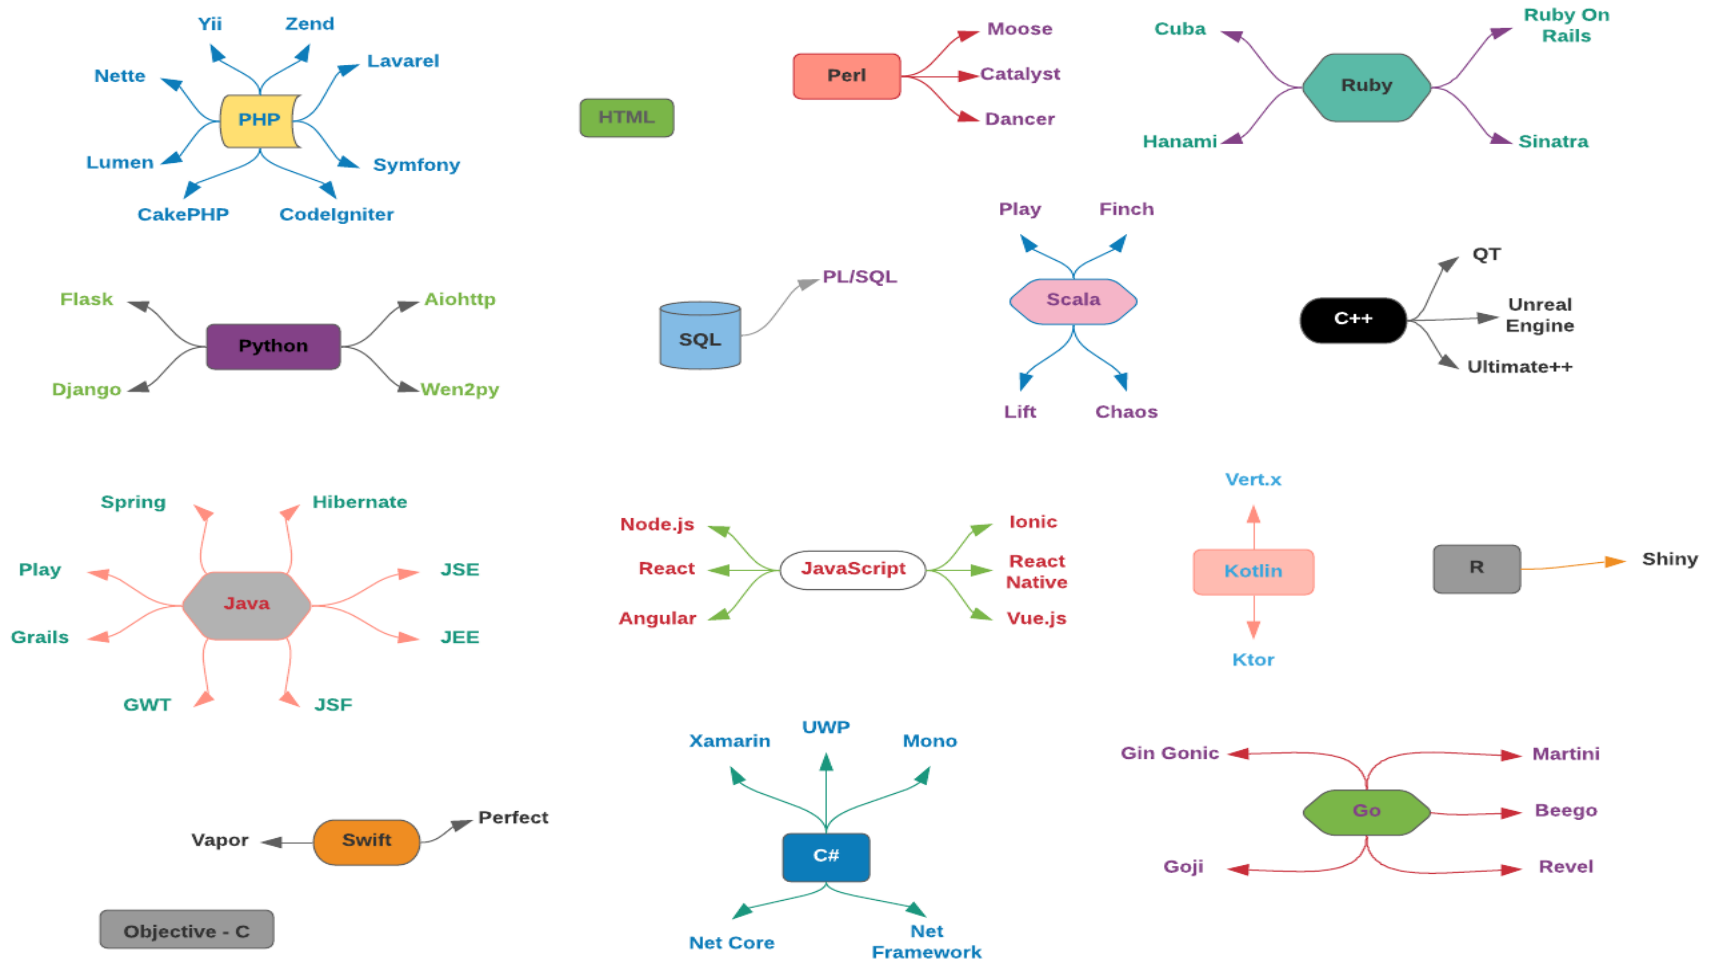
Yii
Zend
Nette
Lavarel
PHP
Lumen
Symfony
CakePHP
CodeIgniter

HTML

Perl
Moose
Catalyst
Dancer

Cuba
Ruby On Rails
Ruby
Hanami
Sinatra

Flask
Aiohttp
Python
Django
Wen2py

SQL
PL/SQL

Play
Finch
Scala
Lift
Chaos

QT
C++
Unreal Engine
Ultimate++

Spring
Hibernate
Play
JSE
Java
Grails
JEE
GWT
JSF

Node.js
Ionic
React
JavaScript
React Native
Angular
Vue.js

Vert.x
Kotlin
Ktor

R
Shiny

Xamarin
UWP
Mono
C#
Net Core
Net Framework

Gin Gonic
Martini
Go
Beego
Goji
Revel

Perfect
Vapor
Swift

Objective - C